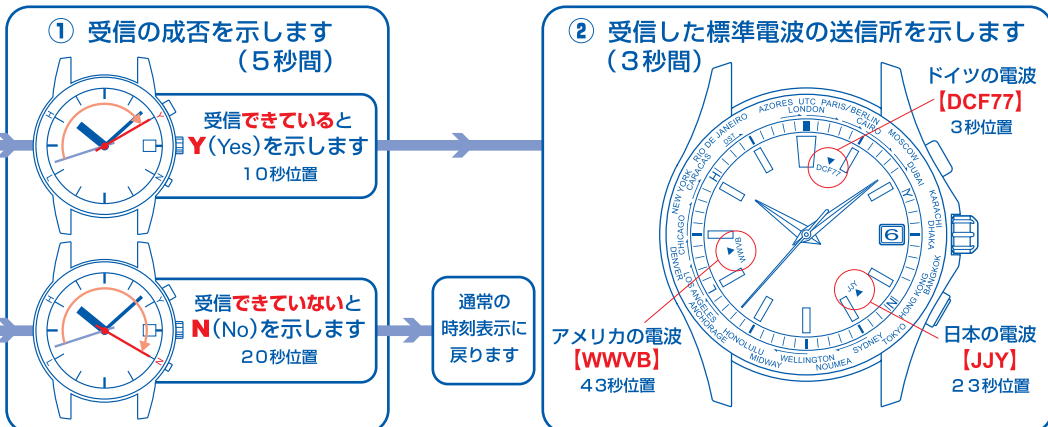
① 受信の成否を示します
（５秒間）

H
Y
N

受信できていると
Y（Yes）を示します
１０秒位置

H
Y
N

受信できていないと
N（No）を示します
２０秒位置

通常の
時刻表示に
戻ります

② 受信した標準電波の送信所を示します
（３秒間）

ドイツの電波
【DCF77】
３秒位置

AZORES UTC PARIS/BERLIN LONDON CAIRO MOSCOW DUBAI KARACHI DHAKA BANGKOK HONG KONG TOKYO SYDNEY NOUMEA WELLINGTON MIDWAY HONOLULU ANCHORAGE LOS ANGELES DENVER CHICAGO NEW YORK CARACAS RIO DE JANEIRO DST

H
DCF77
WWVB
JJY
6
N

アメリカの電波
【WWVB】
４３秒位置

日本の電波
【JJY】
２３秒位置